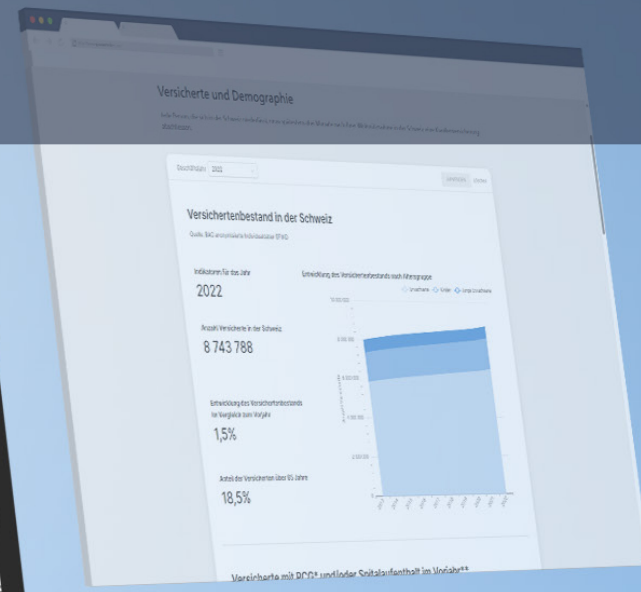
Versicherte und Demographie

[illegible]

Durchschnitt 2022

Versichertenbestand in der Schweiz

Quelle: BAG anonymisierte Individualdaten (EFIND)

Indikatoren für das Jahr

2022

Entwicklung des Versichertenbestands nach Altersgruppe

Anzahl Versicherte in der Schweiz

8 743 788

Entwicklung des Versichertenbestands im Vergleich zum Vorjahr

1,5%

Anteil der Versicherten über 65 Jahre

18,5%

Versicherte mit PCG* und/oder Spitalaufenthalt im Vorjahr**